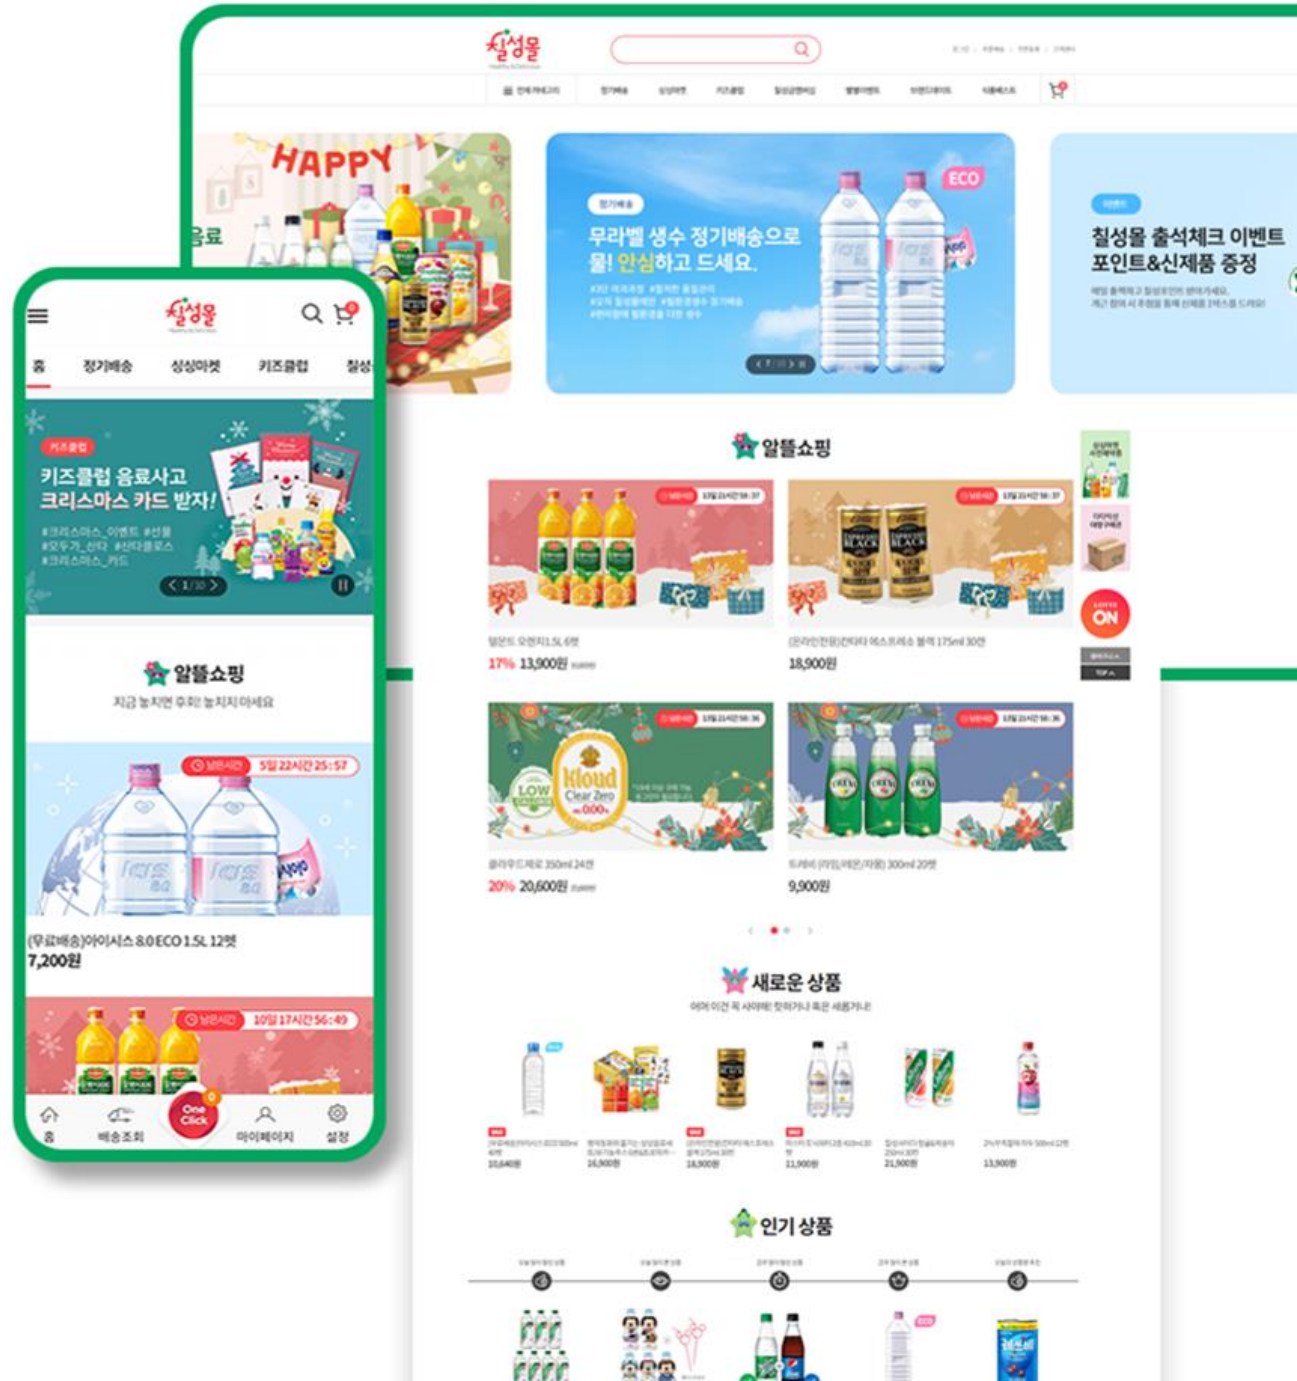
칠성몰

HAPPY

음료

정기배송
무라벨 생수 정기배송으로 물! 안심하고 드세요.

ECO

칠성몰 출석체크 이벤트
포인트&신제품 증정

칠성몰

홈 정기배송 싱싱마켓 키즈클럽 칠성

키즈클럽
키즈클럽 음료사고 크리스마스 카드 받자!
#크리스마스_이벤트 #선물 #모두가_산타 #산타클로스 #크리스마스_카드

1/10

알뜰쇼핑
지금 놓치면 후회! 놓치지 마세요

남은시간 5일 22시간 25:57

(무료배송)아이시스 8.0 ECO 1.5L 12펫
7,200원

남은시간 10일 17시간 56:49

홈 배송조회 One Click 마이페이지 설정

알뜰쇼핑

17% 13,900원

18,900원

LOW
Kloud
Clear Zero

20% 20,600원

9,900원

ON

새로운 상품

10,640원
16,900원
18,900원
11,900원
21,900원
13,900원

인기 상품